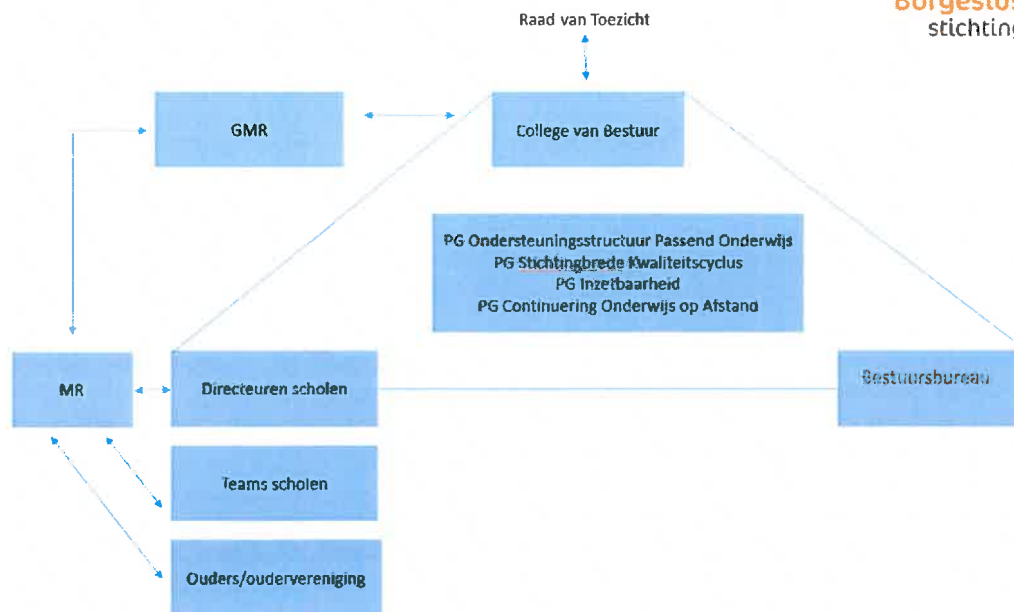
Borgesius
stichting

Raad van Toezicht

GMR

College van Bestuur

PG Ondersteuningsstructuur Passend Onderwijs
PG Stichtingbrede Kwaliteitscyclus
PG Inzetbaarheid
PG Continuering Onderwijs op Afstand

MR

Directeuren scholen

Bestuursbureau

Teams scholen

Ouders/oudervereniging